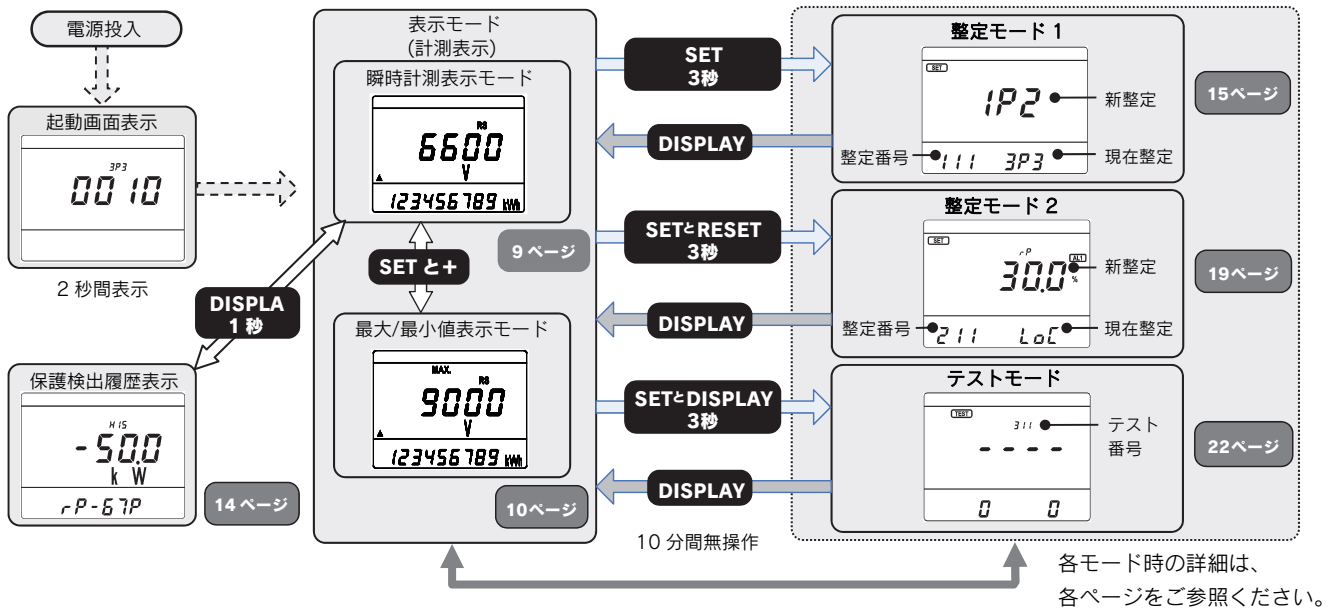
電源投入

起動画面表示

3P3
00 10

2 秒間表示

DISPLA
1 秒

保護検出履歴表示

HIS
-50.0
k W
rP-67P

14 ページ

表示モード
(計測表示)

瞬時計測表示モード

RS
6600
V
123456789 kWh

SET と+

9 ページ

最大/最小値表示モード

MAX.
RS
9000
V
123456789 kWh

10ページ

SET
3秒

DISPLAY

SETとRESET
3秒

DISPLAY

SETとDISPLAY
3秒

DISPLAY

10 分間無操作

整定モード 1

SET
1P2
新整定
整定番号
111 3P3
現在整定

15ページ

整定モード 2

SET
rP
ALT
30.0
%
新整定
整定番号
211 LoC
現在整定

19ページ

テストモード

TEST
311
テスト
番号
- - - -
0 0

22ページ

各モード時の詳細は、
各ページをご参照ください。